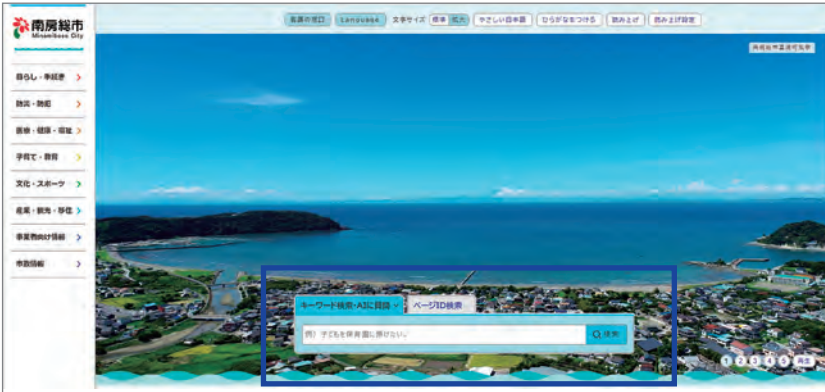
南房総市
Minamiboso City

見頃の窓口　Language　文字サイズ　標準　拡大　やさしい日本語　ひらがなをつける　読み上げ　読み上げ設定

暮らし・手続き
防災・防犯
医療・健康・福祉
子育て・教育
文化・スポーツ
産業・観光・移住
事業者向け情報
市政情報

南房総市富浦町多田良

キーワード検索・AIに質問
ページID検索
例）子どもを保育園に預けたい。
検索

1 2 3 4 5 再生